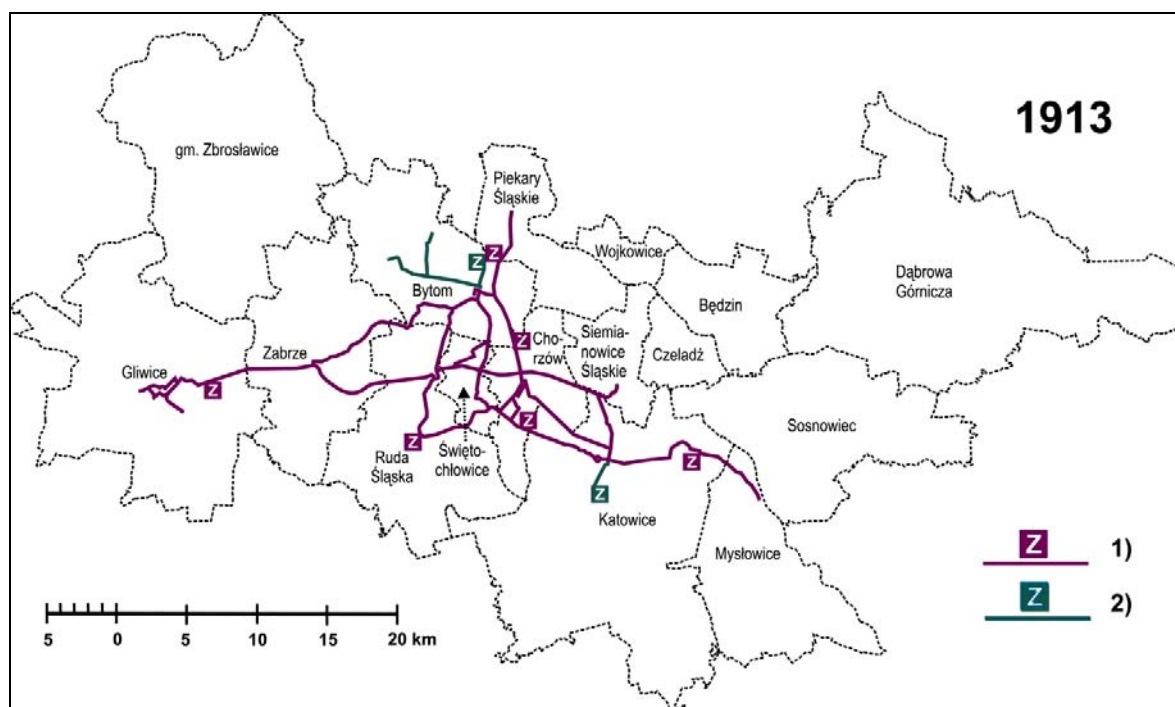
1913

gm. Zbrosławice

Piekary Śląskie

Wojkowice

Dąbrowa Górnicza

Bytom

Będzin

Z

Z

Z

Chorzów

Siemianowice Śląskie

Czeladź

Zabrze

Gliwice

Z

Z

Z

Ruda Śląska

Świętochłowice

Sosnowiec

Z

Z

Katowice

Mysłowice

Z 1)

Z 2)

5 0 5 10 15 20 km